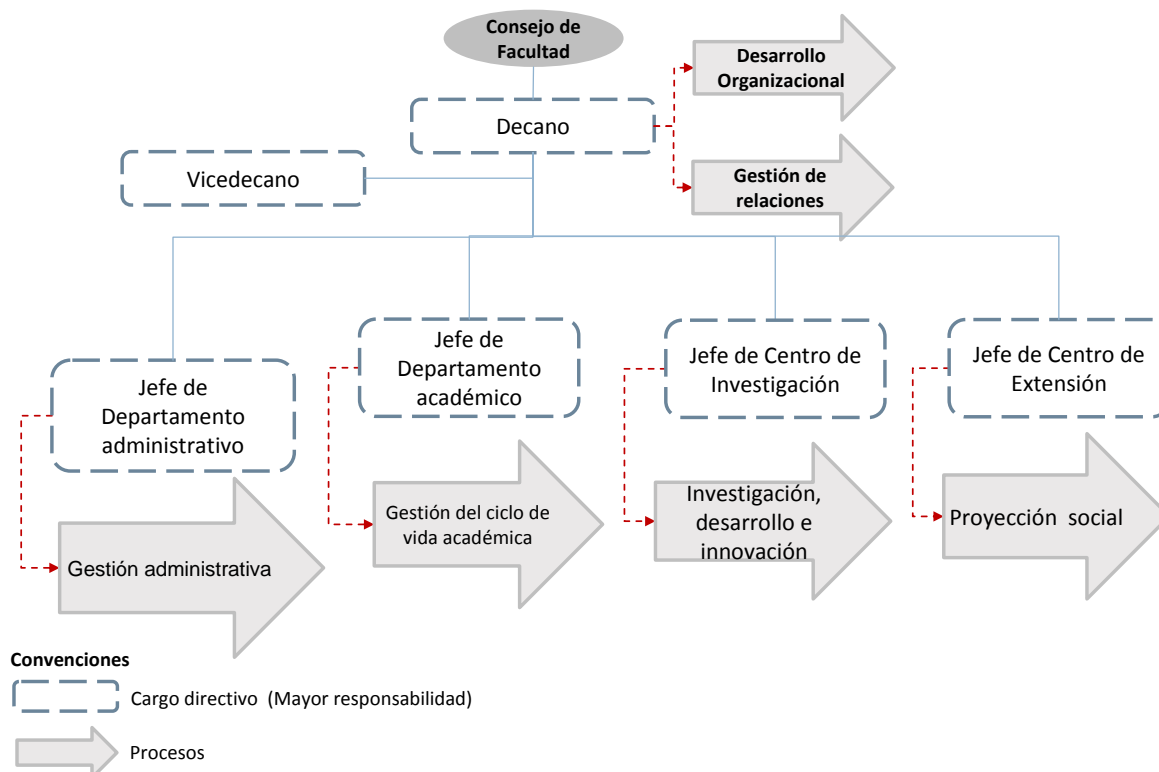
Consejo de Facultad

Desarrollo Organizacional

Decano

Vicedecano

Gestión de relaciones

Jefe de Departamento administrativo

Jefe de Departamento académico

Jefe de Centro de Investigación

Jefe de Centro de Extensión

Gestión administrativa

Gestión del ciclo de vida académica

Investigación, desarrollo e innovación

Proyección social

Convenciones

Cargo directivo (Mayor responsabilidad)

Procesos